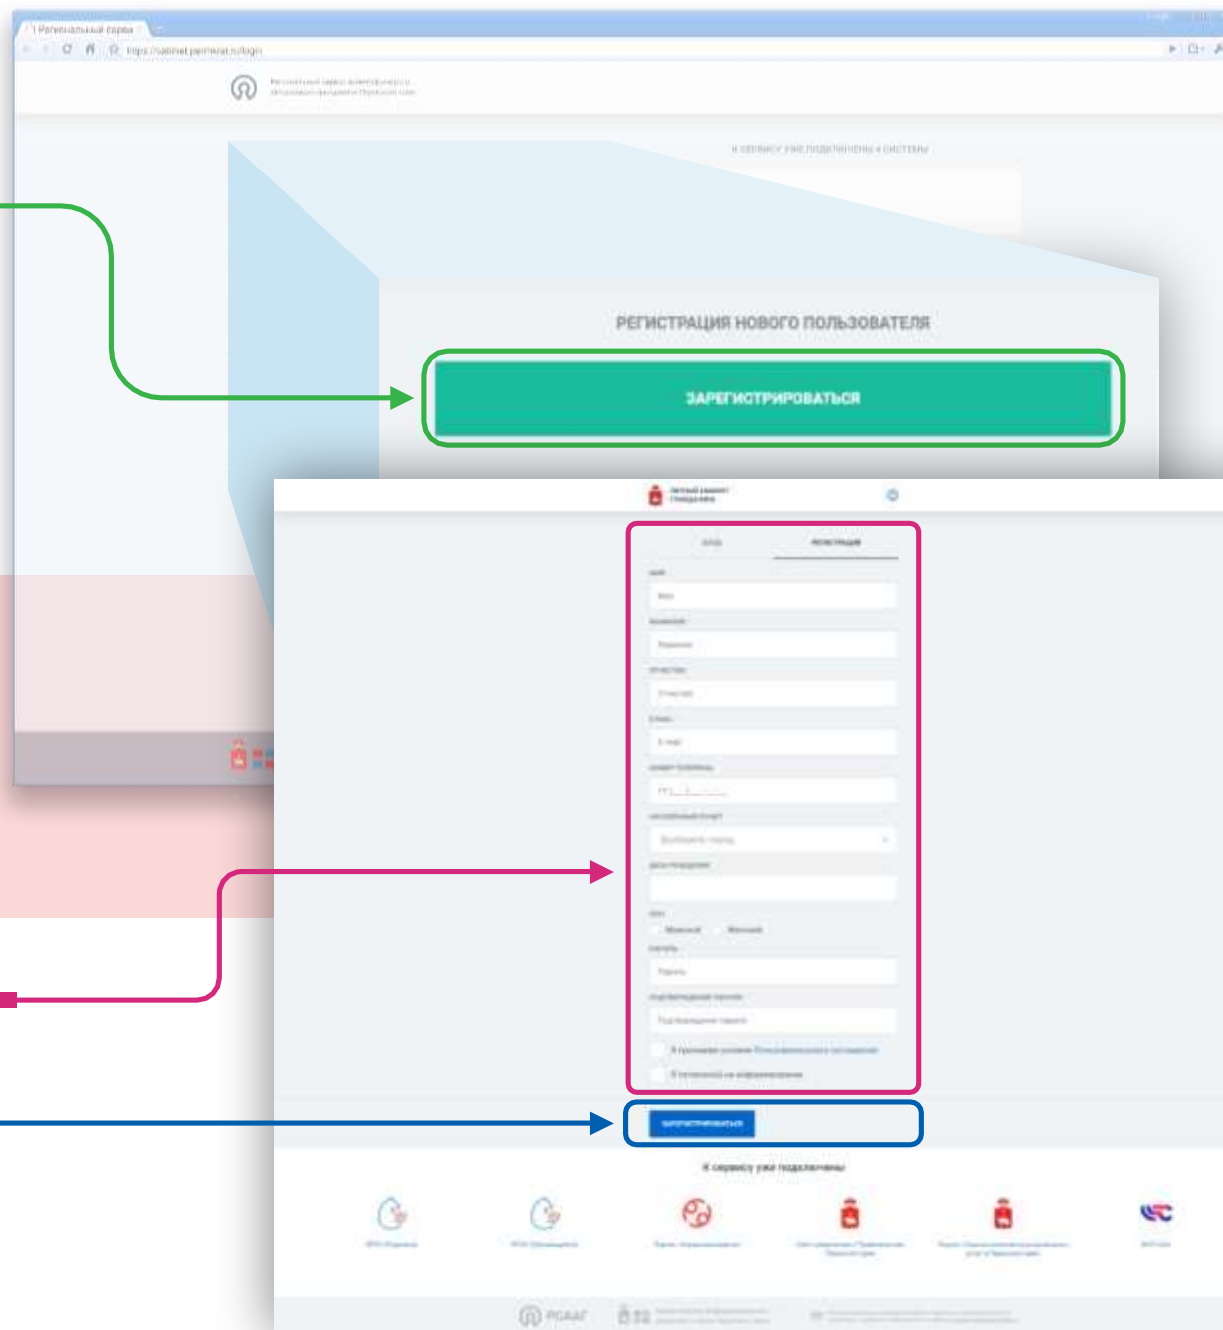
Региональный сервис

https://cabinet.permkrai.ru/login

РЕГИСТРАЦИЯ НОВОГО ПОЛЬЗОВАТЕЛЯ

ЗАРЕГИСТРИРОВАТЬСЯ

Личный кабинет

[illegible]

Регистрация

Имя

Фамилия

Отчество

E-mail

Номер телефона

Населённый пункт

Дата рождения

Пол

Мужской

Женский

Пароль

Подтверждение пароля

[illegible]

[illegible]

Зарегистрироваться

К сервису уже подключены

РГААГ